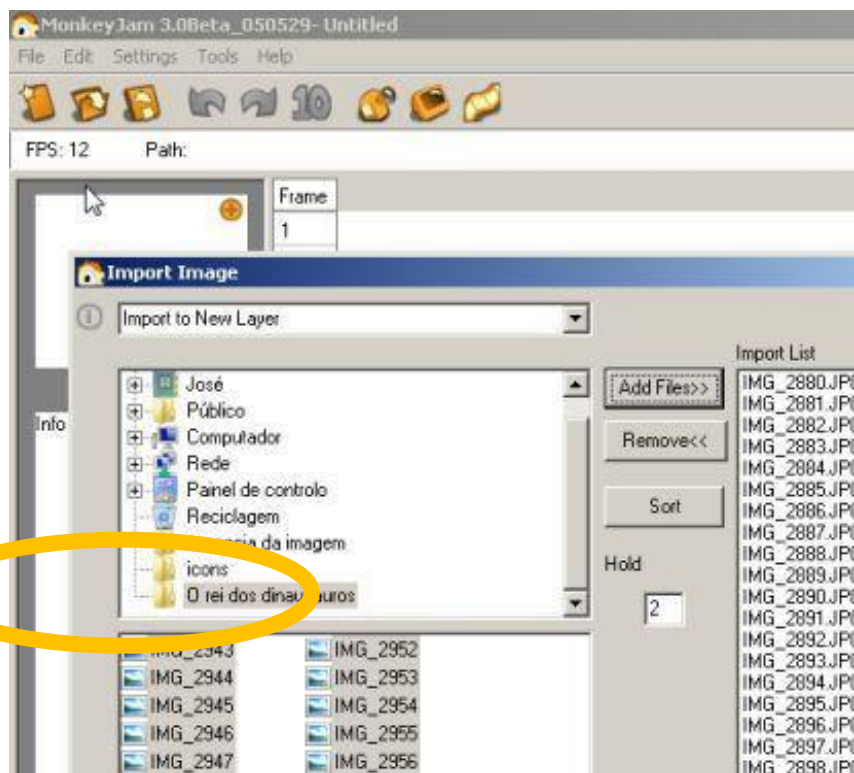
MonkeyJam 3.0Beta_050529- Untitled

File Edit Settings Tools Help

FPS: 12 Path:

Frame
1

Info

Import Image

Import to New Layer

José
Público
Computador
Rede
Painel de controlo
Reciclagem
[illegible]ia da imagem
icons
O rei dos dinos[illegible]uros

IMG_2943
IMG_2944
IMG_2945
IMG_2946
IMG_2947
IMG_2952
IMG_2953
IMG_2954
IMG_2955
IMG_2956

Add Files>>
Remove<<
Sort
Hold
2

Import List
IMG_2880.JP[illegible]
IMG_2881.JP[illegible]
IMG_2882.JP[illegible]
IMG_2883.JP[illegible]
IMG_2884.JP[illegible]
IMG_2885.JP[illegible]
IMG_2886.JP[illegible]
IMG_2887.JP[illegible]
IMG_2888.JP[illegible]
IMG_2889.JP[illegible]
IMG_2890.JP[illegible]
IMG_2891.JP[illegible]
IMG_2892.JP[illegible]
IMG_2893.JP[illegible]
IMG_2894.JP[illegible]
IMG_2895.JP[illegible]
IMG_2896.JP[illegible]
IMG_2897.JP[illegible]
IMG_2898.JP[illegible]